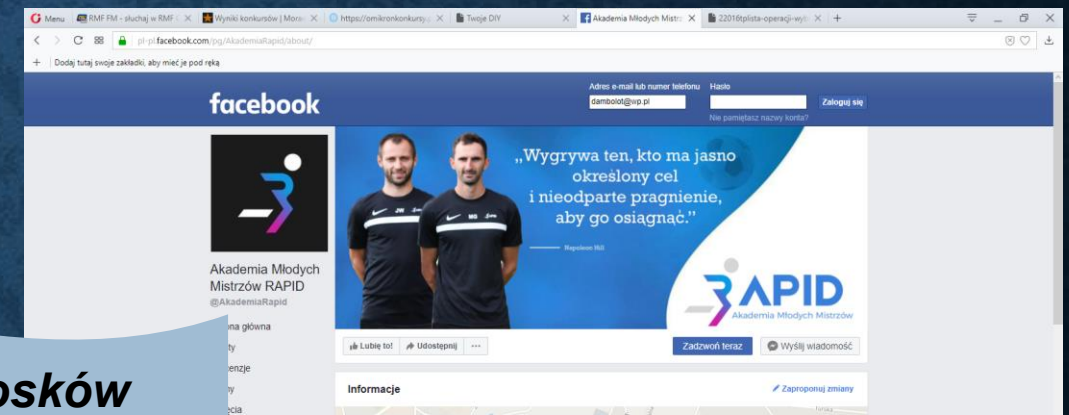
Menu | RMF FM - słuchaj w RMF | Wyniki konkursów | Mora | https://omikronkonkursy | Twoje DIY | Akademia Młodych Mistrz | 22016tplista-operacji-wyb

pl-pl.facebook.com/pg/AkademiaRapid/about/

Dodaj tutaj swoje zakładki, aby mieć je pod ręką

facebook

Adres e-mail lub numer telefonu
dambolot@wp.pl
Hasło
Zaloguj się
Nie pamiętasz nazwy konta?

„Wygrywa ten, kto ma jasno określony cel i nieodparte pragnienie, aby go osiągnąć."

Napoleon Hill

RAPID
Akademia Młodych Mistrzów

Akademia Młodych Mistrzów RAPID
@AkademiaRapid

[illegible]ona główna
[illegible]ty
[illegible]enzje
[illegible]y
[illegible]ecia

Lubię to! | Udostępnij | ...

Zadzwoń teraz | Wyślij wiadomość

Informacje

Zaproponuj zmiany

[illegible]osków